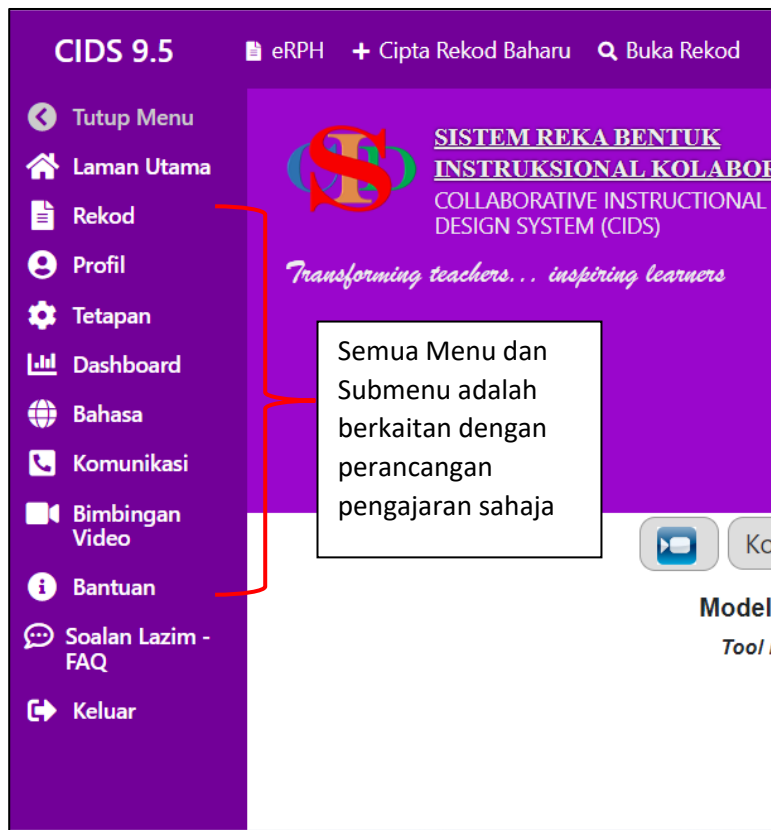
CIDS 9.5

eRPH

+ Cipta Rekod Baharu

Buka Rekod

Tutup Menu

Laman Utama

Rekod

Profil

Tetapan

Dashboard

Bahasa

Komunikasi

Bimbingan Video

Bantuan

Soalan Lazim - FAQ

Keluar

CIDS

SISTEM REKA BENTUK INSTRUKSIONAL KOLABOR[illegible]

COLLABORATIVE INSTRUCTIONAL DESIGN SYSTEM (CIDS)

Transforming teachers... inspiring learners

Semua Menu dan Submenu adalah berkaitan dengan perancangan pengajaran sahaja

Ko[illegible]

Model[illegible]

Tool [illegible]